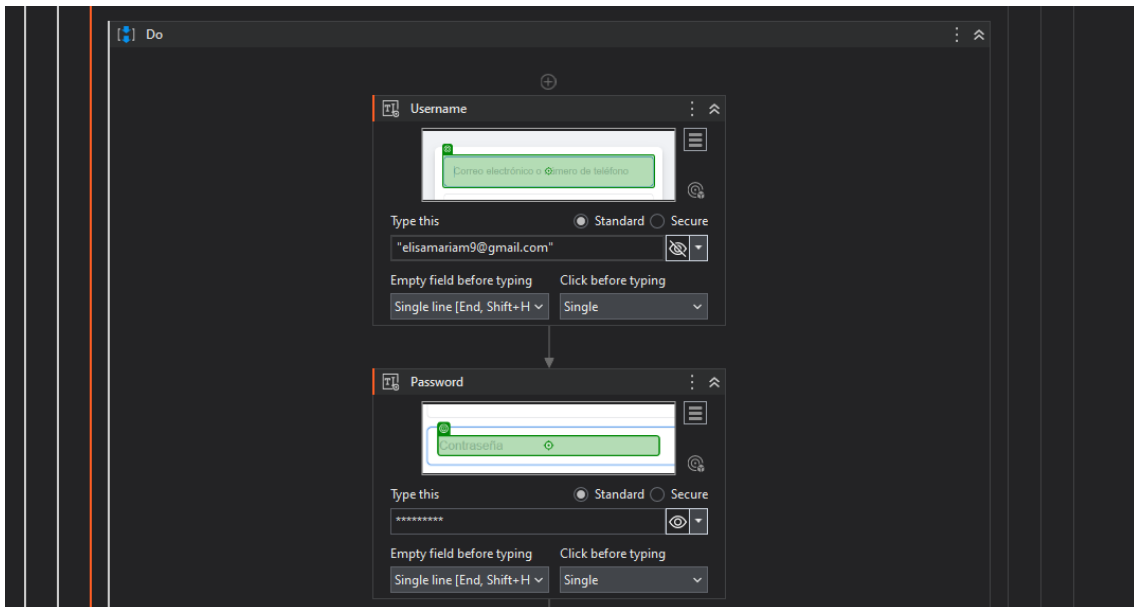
Do

Username

Correo electrónico o número de teléfono

Type this
Standard Secure
"elisamariam9@gmail.com"

Empty field before typing
Single line [End, Shift+H

Click before typing
Single

Password

Contraseña

Type this
Standard Secure
*********

Empty field before typing
Single line [End, Shift+H

Click before typing
Single